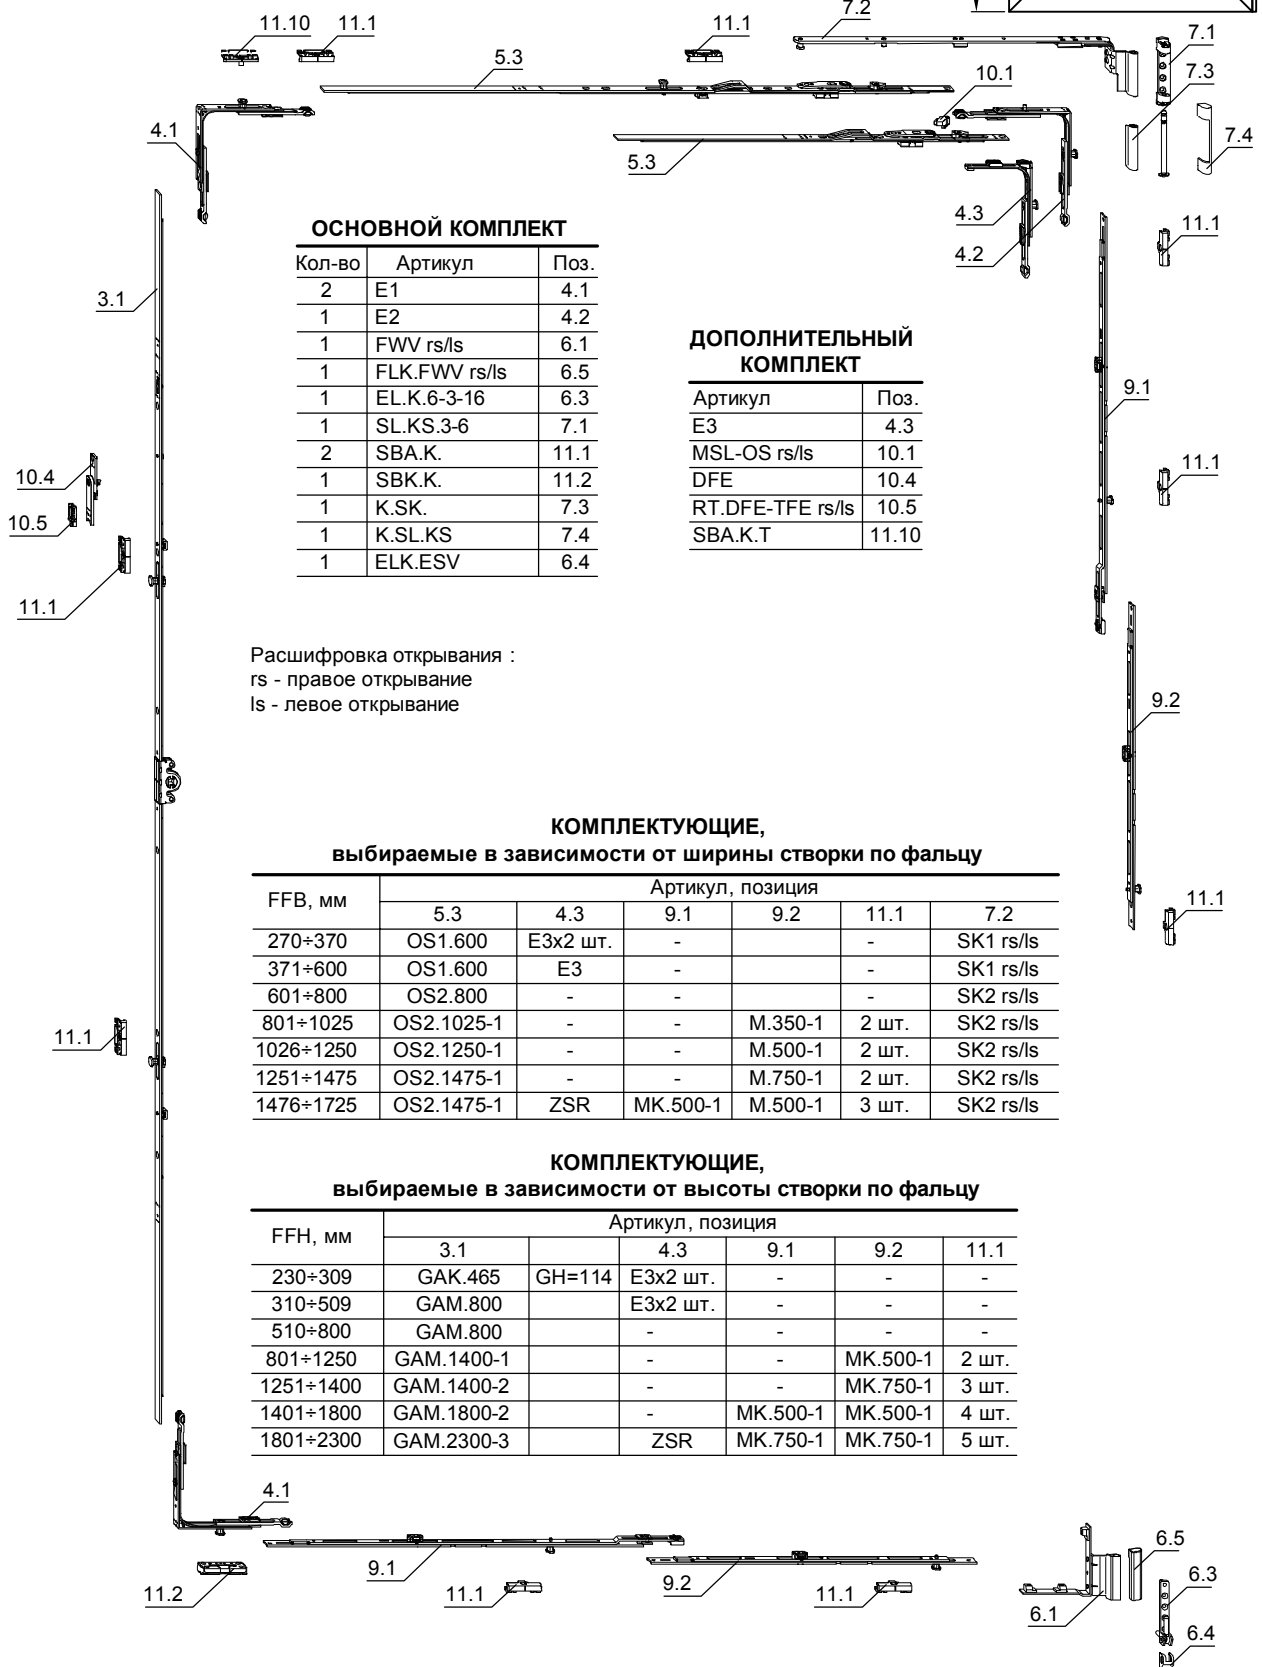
11.10 11.1
11.1
7.2
7.1
7.3
7.4
5.3
10.1
4.1
5.3
4.3
4.2
11.1

**ОСНОВНОЙ КОМПЛЕКТ**

| Кол-во | Артикул | Поз. |
|---|---|---|
| 2 | E1 | 4.1 |
| 1 | E2 | 4.2 |
| 1 | FWV rs/ls | 6.1 |
| 1 | FLK.FWV rs/ls | 6.5 |
| 1 | EL.K.6-3-16 | 6.3 |
| 1 | SL.KS.3-6 | 7.1 |
| 2 | SBA.K. | 11.1 |
| 1 | SBK.K. | 11.2 |
| 1 | K.SK. | 7.3 |
| 1 | K.SL.KS | 7.4 |
| 1 | ELK.ESV | 6.4 |

**ДОПОЛНИТЕЛЬНЫЙ КОМПЛЕКТ**

| Артикул | Поз. |
|---|---|
| E3 | 4.3 |
| MSL-OS rs/ls | 10.1 |
| DFE | 10.4 |
| RT.DFE-TFE rs/ls | 10.5 |
| SBA.K.T | 11.10 |

3.1
9.1
10.4
10.5
11.1
11.1

Расшифровка открывания :
rs - правое открывание
ls - левое открывание

9.2

**КОМПЛЕКТУЮЩИЕ,**
**выбираемые в зависимости от ширины створки по фальцу**

| FFB, мм | Артикул, позиция | | | | | |
|---|---|---|---|---|---|---|
| | 5.3 | 4.3 | 9.1 | 9.2 | 11.1 | 7.2 |
| 270÷370 | OS1.600 | E3x2 шт. | - | | - | SK1 rs/ls |
| 371÷600 | OS1.600 | E3 | - | | - | SK1 rs/ls |
| 601÷800 | OS2.800 | - | - | | - | SK2 rs/ls |
| 801÷1025 | OS2.1025-1 | - | - | M.350-1 | 2 шт. | SK2 rs/ls |
| 1026÷1250 | OS2.1250-1 | - | - | M.500-1 | 2 шт. | SK2 rs/ls |
| 1251÷1475 | OS2.1475-1 | - | - | M.750-1 | 2 шт. | SK2 rs/ls |
| 1476÷1725 | OS2.1475-1 | ZSR | MK.500-1 | M.500-1 | 3 шт. | SK2 rs/ls |

11.1
11.1

**КОМПЛЕКТУЮЩИЕ,**
**выбираемые в зависимости от высоты створки по фальцу**

| FFH, мм | Артикул, позиция | | | | | |
|---|---|---|---|---|---|---|
| | 3.1 | | 4.3 | 9.1 | 9.2 | 11.1 |
| 230÷309 | GAK.465 | GH=114 | E3x2 шт. | - | - | - |
| 310÷509 | GAM.800 | | E3x2 шт. | - | - | - |
| 510÷800 | GAM.800 | | - | - | - | - |
| 801÷1250 | GAM.1400-1 | | - | - | MK.500-1 | 2 шт. |
| 1251÷1400 | GAM.1400-2 | | - | - | MK.750-1 | 3 шт. |
| 1401÷1800 | GAM.1800-2 | | - | MK.500-1 | MK.500-1 | 4 шт. |
| 1801÷2300 | GAM.2300-3 | | ZSR | MK.750-1 | MK.750-1 | 5 шт. |

4.1
9.1
11.2
11.1
9.2
11.1
6.5
6.3
6.1
6.4